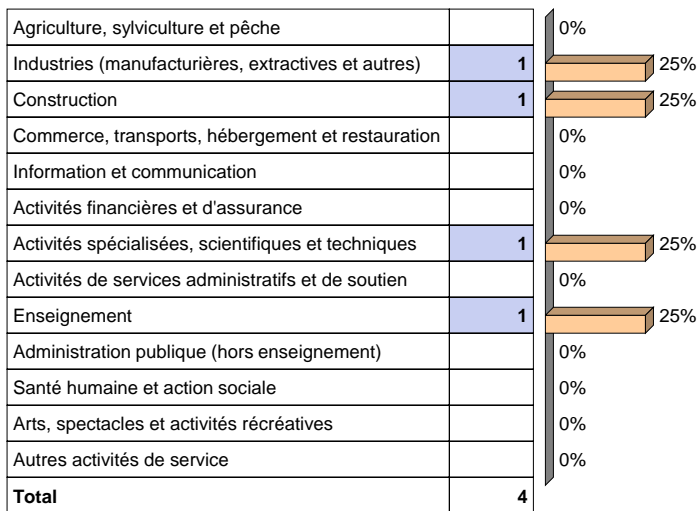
| | | |
|---|---|---|
| Agriculture, sylviculture et pêche | | 0% |
| Industries (manufacturières, extractives et autres) | 1 | 25% |
| Construction | 1 | 25% |
| Commerce, transports, hébergement et restauration | | 0% |
| Information et communication | | 0% |
| Activités financières et d'assurance | | 0% |
| Activités spécialisées, scientifiques et techniques | 1 | 25% |
| Activités de services administratifs et de soutien | | 0% |
| Enseignement | 1 | 25% |
| Administration publique (hors enseignement) | | 0% |
| Santé humaine et action sociale | | 0% |
| Arts, spectacles et activités récréatives | | 0% |
| Autres activités de service | | 0% |
| **Total** | **4** | |